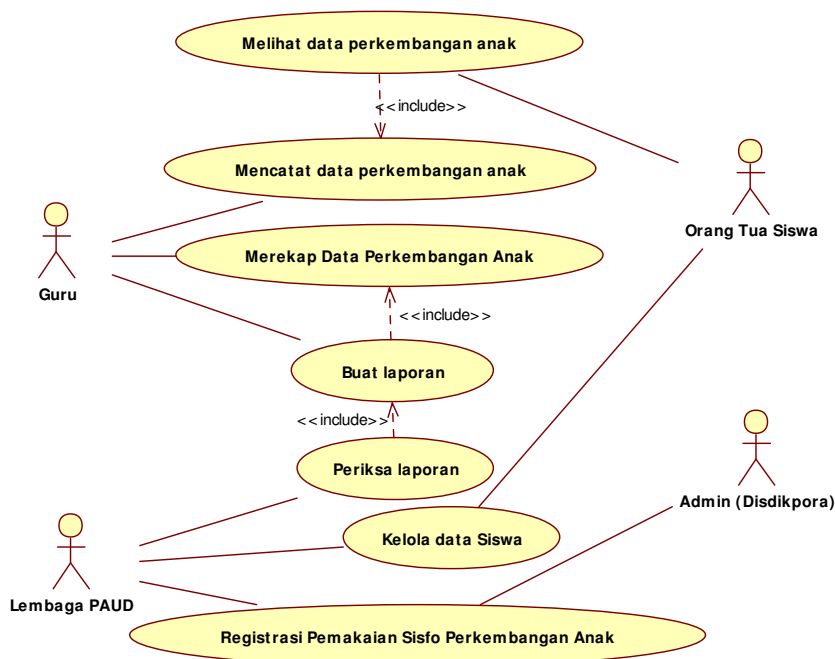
Melihat data perkembangan anak

<<include>>

Mencatat data perkembangan anak

Orang Tua Siswa

Guru

Merekap Data Perkembangan Anak

<<include>>

Buat laporan

<<include>>

Periksa laporan

Admin (Disdikpora)

Kelola data Siswa

Lembaga PAUD

Registrasi Pemakaian Sisfo Perkembangan Anak